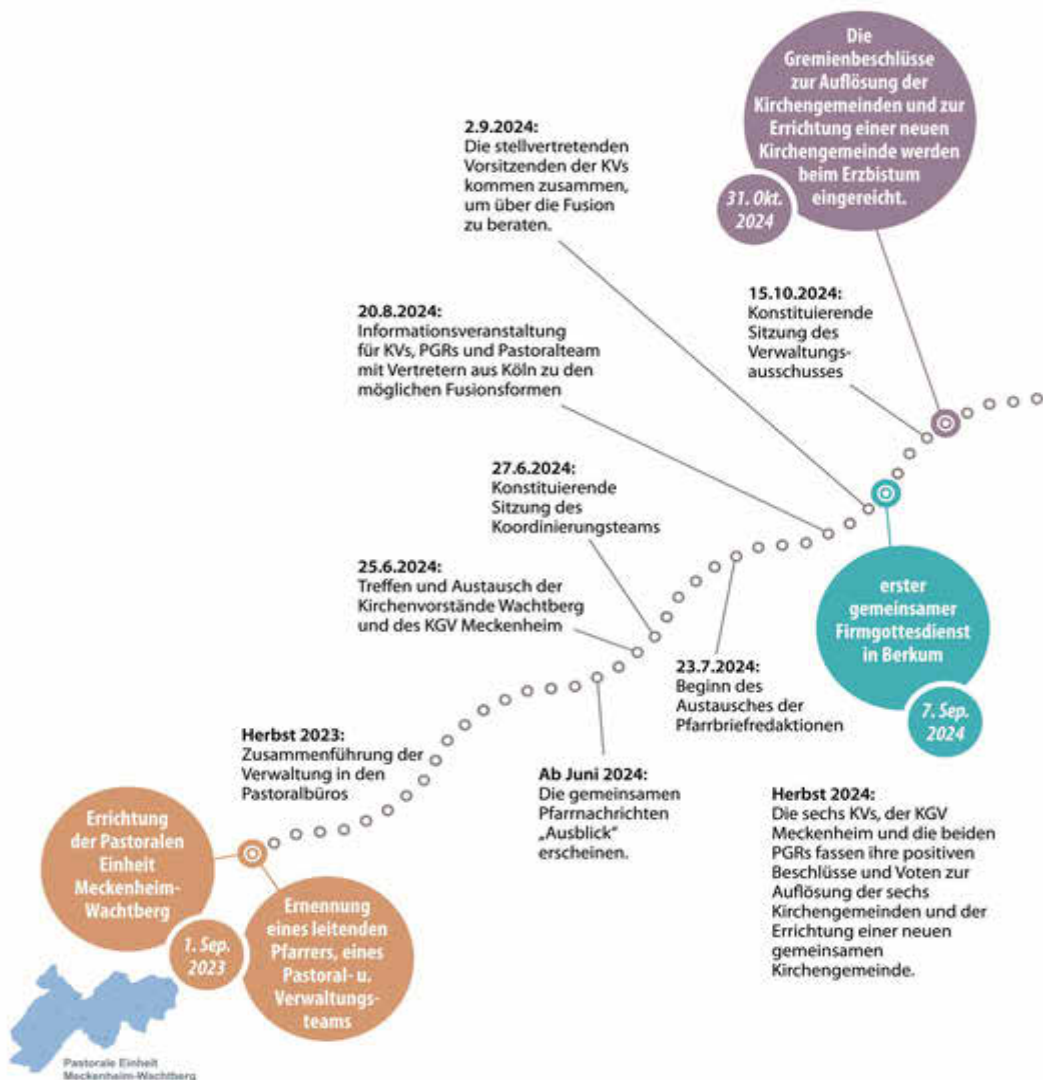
Die Gremienbeschlüsse zur Auflösung der Kirchengemeinden und zur Errichtung einer neuen Kirchengemeinde werden beim Erzbistum eingereicht.

31. Okt. 2024

2.9.2024:
Die stellvertretenden Vorsitzenden der KVs kommen zusammen, um über die Fusion zu beraten.

15.10.2024:
Konstituierende Sitzung des Verwaltungsausschusses

20.8.2024:
Informationsveranstaltung für KVs, PGRs und Pastoralteam mit Vertretern aus Köln zu den möglichen Fusionsformen

27.6.2024:
Konstituierende Sitzung des Koordinierungsteams

25.6.2024:
Treffen und Austausch der Kirchenvorstände Wachtberg und des KGV Meckenheim

erster gemeinsamer Firmgottesdienst in Berkum

7. Sep. 2024

23.7.2024:
Beginn des Austausches der Pfarrbriefredaktionen

Herbst 2023:
Zusammenführung der Verwaltung in den Pastoralbüros

Ab Juni 2024:
Die gemeinsamen Pfarrnachrichten „Ausblick" erscheinen.

Herbst 2024:
Die sechs KVs, der KGV Meckenheim und die beiden PGRs fassen ihre positiven Beschlüsse und Voten zur Auflösung der sechs Kirchengemeinden und der Errichtung einer neuen gemeinsamen Kirchengemeinde.

Errichtung der Pastoralen Einheit Meckenheim-Wachtberg

1. Sep. 2023

Ernennung eines leitenden Pfarrers, eines Pastoral- u. Verwaltungsteams

Pastorale Einheit Meckenheim-Wachtberg